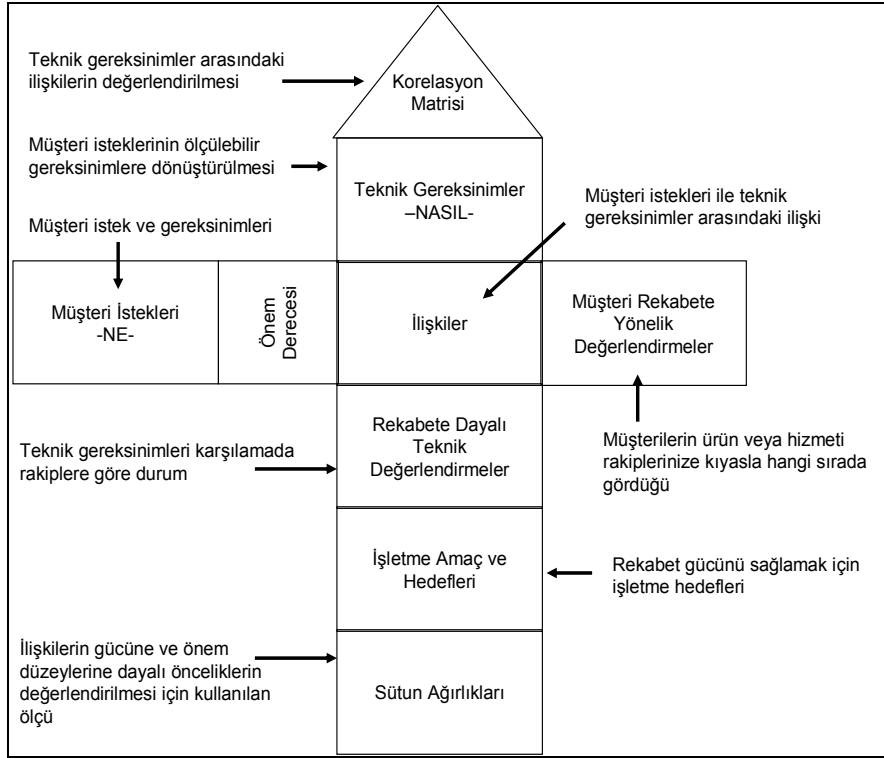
Teknik gereksinimler arasındaki ilişkilerin değerlendirilmesi

Korelasyon Matrisi

Müşteri isteklerinin ölçülebilir gereksinimlere dönüştürülmesi

Teknik Gereksinimler –NASIL-

Müşteri istekleri ile teknik gereksinimler arasındaki ilişki

Müşteri istek ve gereksinimleri

Müşteri İstekleri -NE-

Önem Derecesi

İlişkiler

Müşteri Rekabete Yönelik Değerlendirmeler

Rekabete Dayalı Teknik Değerlendirmeler

Teknik gereksinimleri karşılamada rakiplere göre durum

Müşterilerin ürün veya hizmeti rakiplerinize kıyasla hangi sırada gördüğü

İşletme Amaç ve Hedefleri

Rekabet gücünü sağlamak için işletme hedefleri

İlişkilerin gücüne ve önem düzeylerine dayalı önceliklerin değerlendirilmesi için kullanılan ölçü

Sütun Ağırlıkları